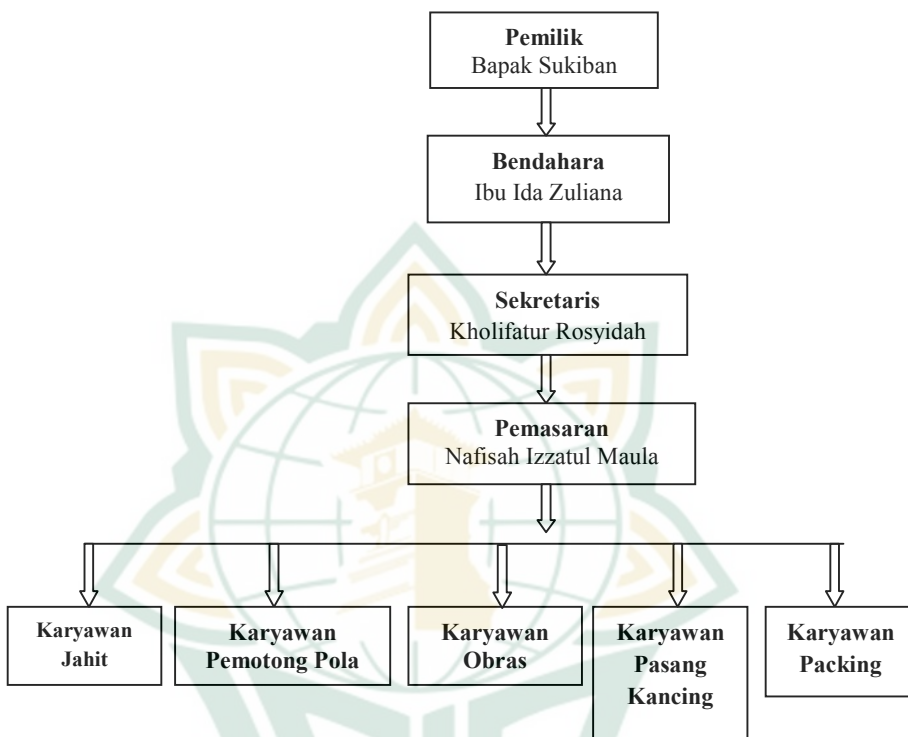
**Pemilik**
Bapak Sukiban

**Bendahara**
Ibu Ida Zuliana

**Sekretaris**
Kholifatur Rosyidah

**Pemasaran**
Nafisah Izzatul Maula

**Karyawan Jahit**

**Karyawan Pemotong Pola**

**Karyawan Obras**

**Karyawan Pasang Kancing**

**Karyawan Packing**